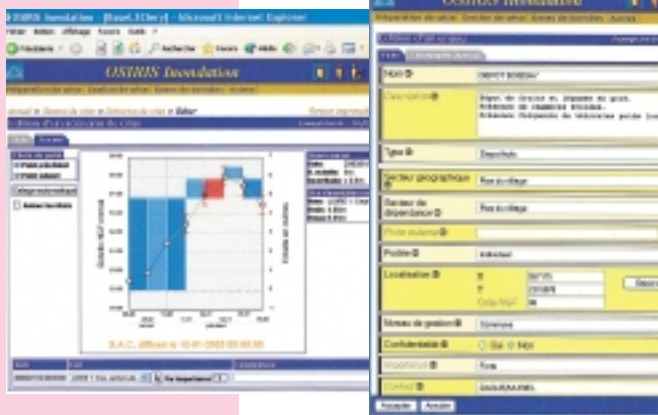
OSIRIS Inondation - [Base1.3Chery] - Microsoft Internet Explorer

Fichier Edition Affichage Favoris Outils ?

Précédente Rechercher Favoris Média

OSIRIS Inondation

S.A.C. diffusée le 10-07-2003 00:00:00

OSIRIS Inondation

Nom

DEPOT BOSSAY

Description

Type

Secteur géographique

Secteur de dépendance

Poste

Localisation

Niveau de gestion

Confidentialité

Oui

Non

Importance

Contact

Valider

Annuler